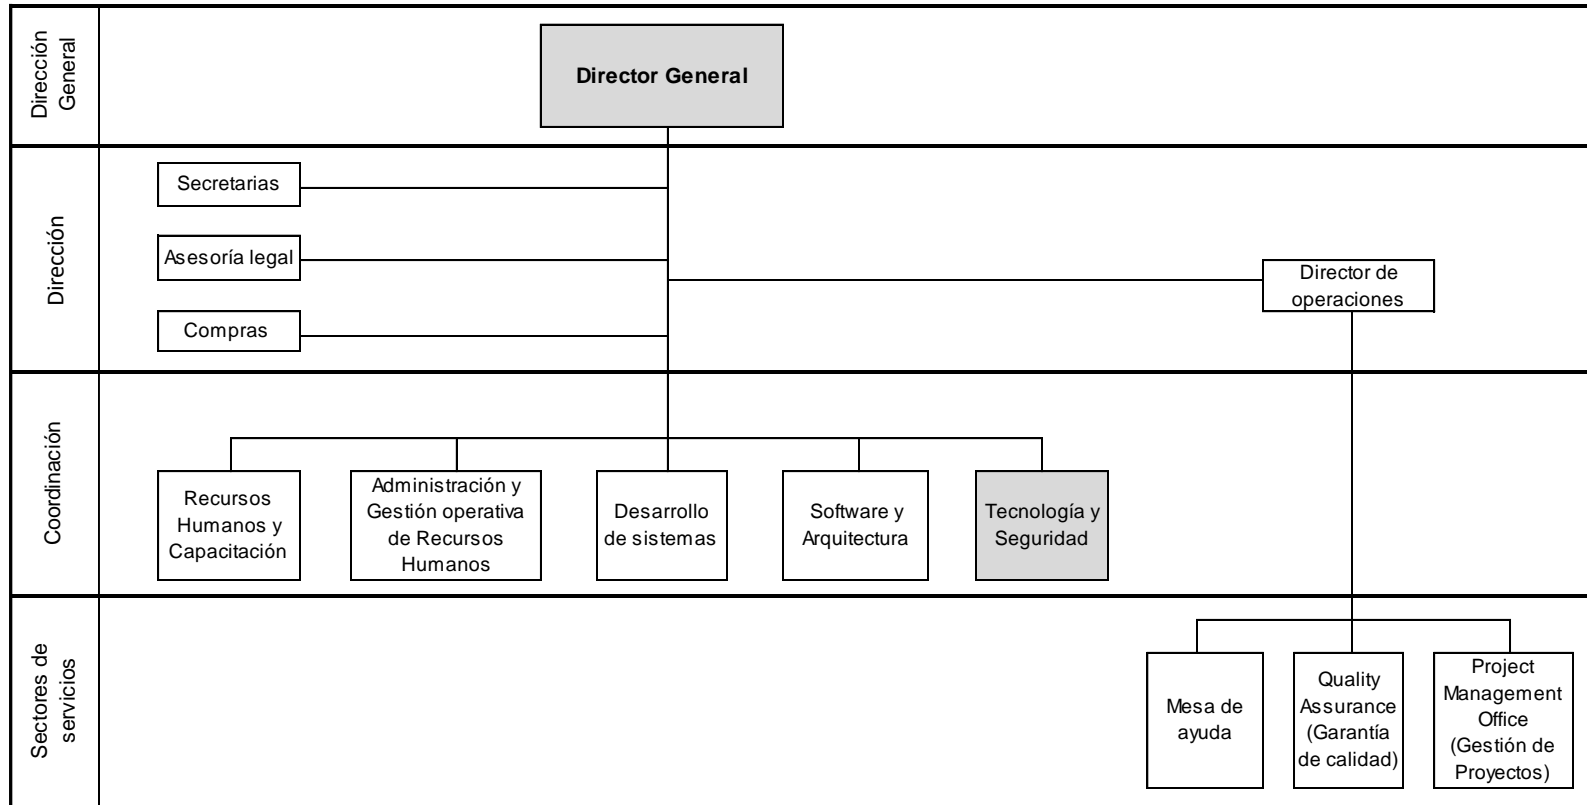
Dirección General

Director General

Dirección

Secretarias

Asesoría legal

Compras

Director de operaciones

Coordinación

Recursos Humanos y Capacitación

Administración y Gestión operativa de Recursos Humanos

Desarrollo de sistemas

Software y Arquitectura

Tecnología y Seguridad

Sectores de servicios

Mesa de ayuda

Quality Assurance (Garantía de calidad)

Project Management Office (Gestión de Proyectos)